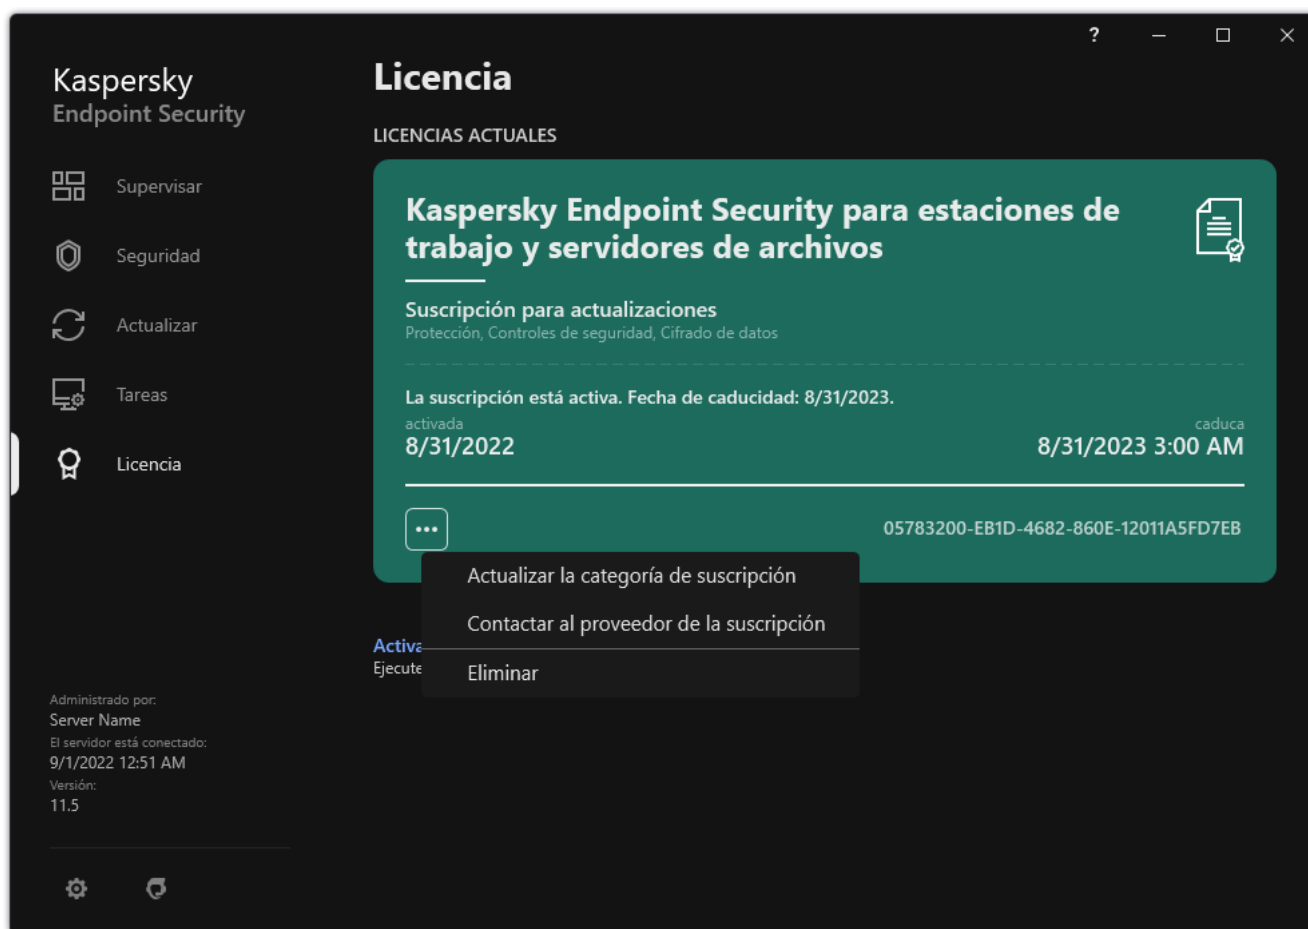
? – ☐ ✕

Kaspersky
Endpoint Security

Supervisar

Seguridad

Actualizar

Tareas

Licencia

Administrado por:
Server Name
El servidor está conectado:
9/1/2022 12:51 AM
Versión:
11.5

Licencia

LICENCIAS ACTUALES

Kaspersky Endpoint Security para estaciones de trabajo y servidores de archivos

Suscripción para actualizaciones
Protección, Controles de seguridad, Cifrado de datos

La suscripción está activa. Fecha de caducidad: 8/31/2023.
activada
8/31/2022
caduca
8/31/2023 3:00 AM

•••

05783200-EB1D-4682-860E-12011A5FD7EB

Actualizar la categoría de suscripción
Contactar al proveedor de la suscripción
Eliminar

Activa
Ejecute